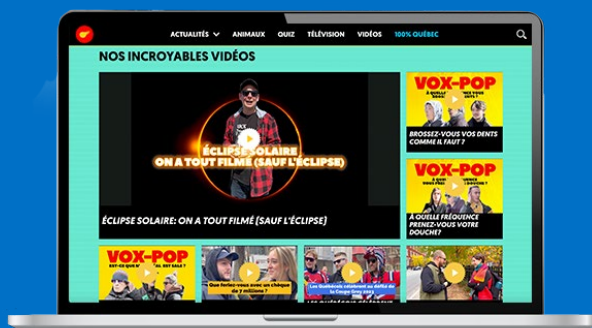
ACTUALITÉS ANIMAUX QUIZ TÉLÉVISION VIDÉOS 100% QUÉBEC

NOS INCROYABLES VIDÉOS

ÉCLIPSE SOLAIRE ON A TOUT FILMÉ (SAUF L'ÉCLIPSE)

ÉCLIPSE SOLAIRE: ON A TOUT FILMÉ (SAUF L'ÉCLIPSE)

VOX-POP

BROSSEZ-VOUS VOS DENTS COMME IL FAUT ?

VOX-POP

À QUELLE FRÉQUENCE PRENEZ-VOUS VOTRE DOUCHE?

VOX-POP

Que feriez-vous avec un chèque de 7 millions ?

Les Québécois célèbrent au défilé de la Coupe Grey 2023